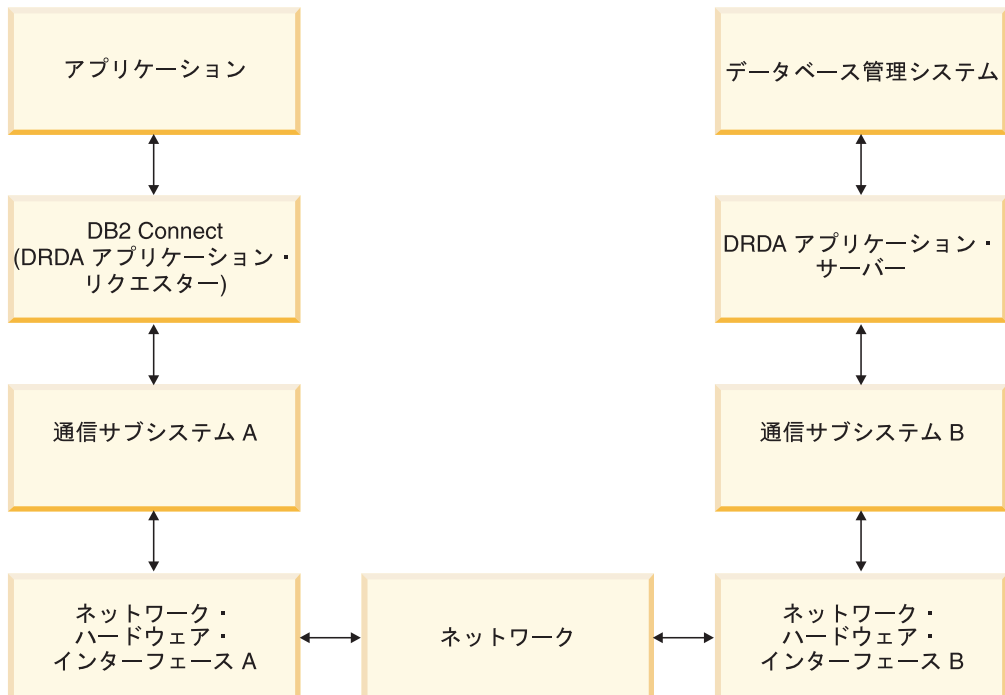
アプリケーション

DB2 Connect
(DRDA アプリケーション・リクエスター)

通信サブシステム A

ネットワーク・ハードウェア・インターフェース A

データベース管理システム

DRDA アプリケーション・サーバー

通信サブシステム B

ネットワーク・ハードウェア・インターフェース B

ネットワーク